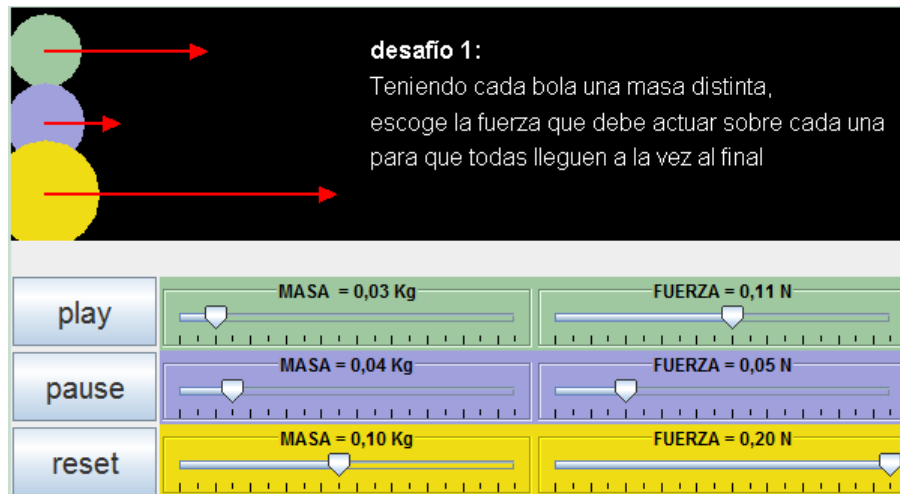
desafío 1:
Teniendo cada bola una masa distinta, escoge la fuerza que debe actuar sobre cada una para que todas lleguen a la vez al final

play

MASA = 0,03 Kg

FUERZA = 0,11 N

pause

MASA = 0,04 Kg

FUERZA = 0,05 N

reset

MASA = 0,10 Kg

FUERZA = 0,20 N